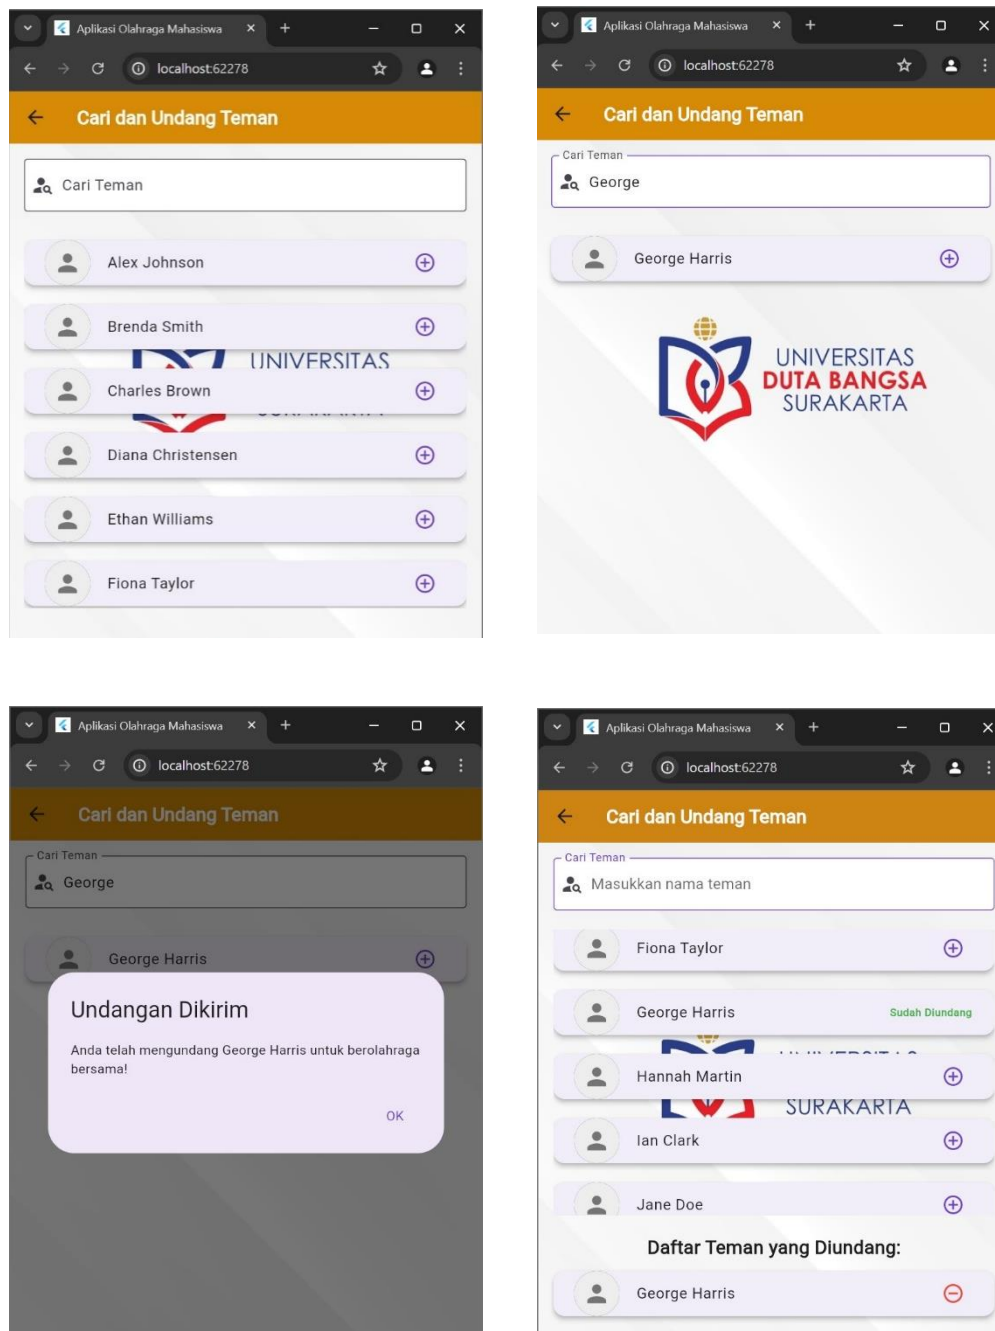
Aplikasi Olahraga Mahasiswa
localhost:62278
Cari dan Undang Teman
Cari Teman
Alex Johnson
Brenda Smith
UNIVERSITAS
Charles Brown
Diana Christensen
Ethan Williams
Fiona Taylor

Aplikasi Olahraga Mahasiswa
localhost:62278
Cari dan Undang Teman
Cari Teman
George
George Harris
UNIVERSITAS
DUTA BANGSA
SURAKARTA

Aplikasi Olahraga Mahasiswa
localhost:62278
Cari dan Undang Teman
Cari Teman
George
George Harris
Undangan Dikirim
Anda telah mengundang George Harris untuk berolahraga bersama!
OK

Aplikasi Olahraga Mahasiswa
localhost:62278
Cari dan Undang Teman
Cari Teman
Masukkan nama teman
Fiona Taylor
George Harris
Sudah Diundang
Hannah Martin
SURAKARTA
Ian Clark
Jane Doe
Daftar Teman yang Diundang:
George Harris